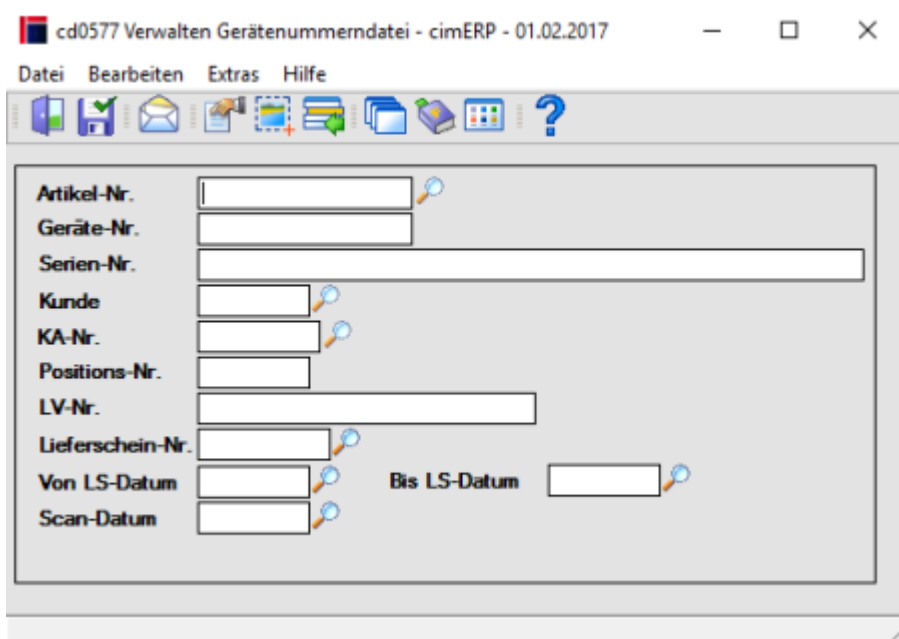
cd0577 Verwalten Gerätenummerndatei - cimERP - 01.02.2017

Datei Bearbeiten Extras Hilfe

Artikel-Nr.
Geräte-Nr.
Serien-Nr.
Kunde
KA-Nr.
Positions-Nr.
LV-Nr.
Lieferschein-Nr.
Von LS-Datum
Bis LS-Datum
Scan-Datum